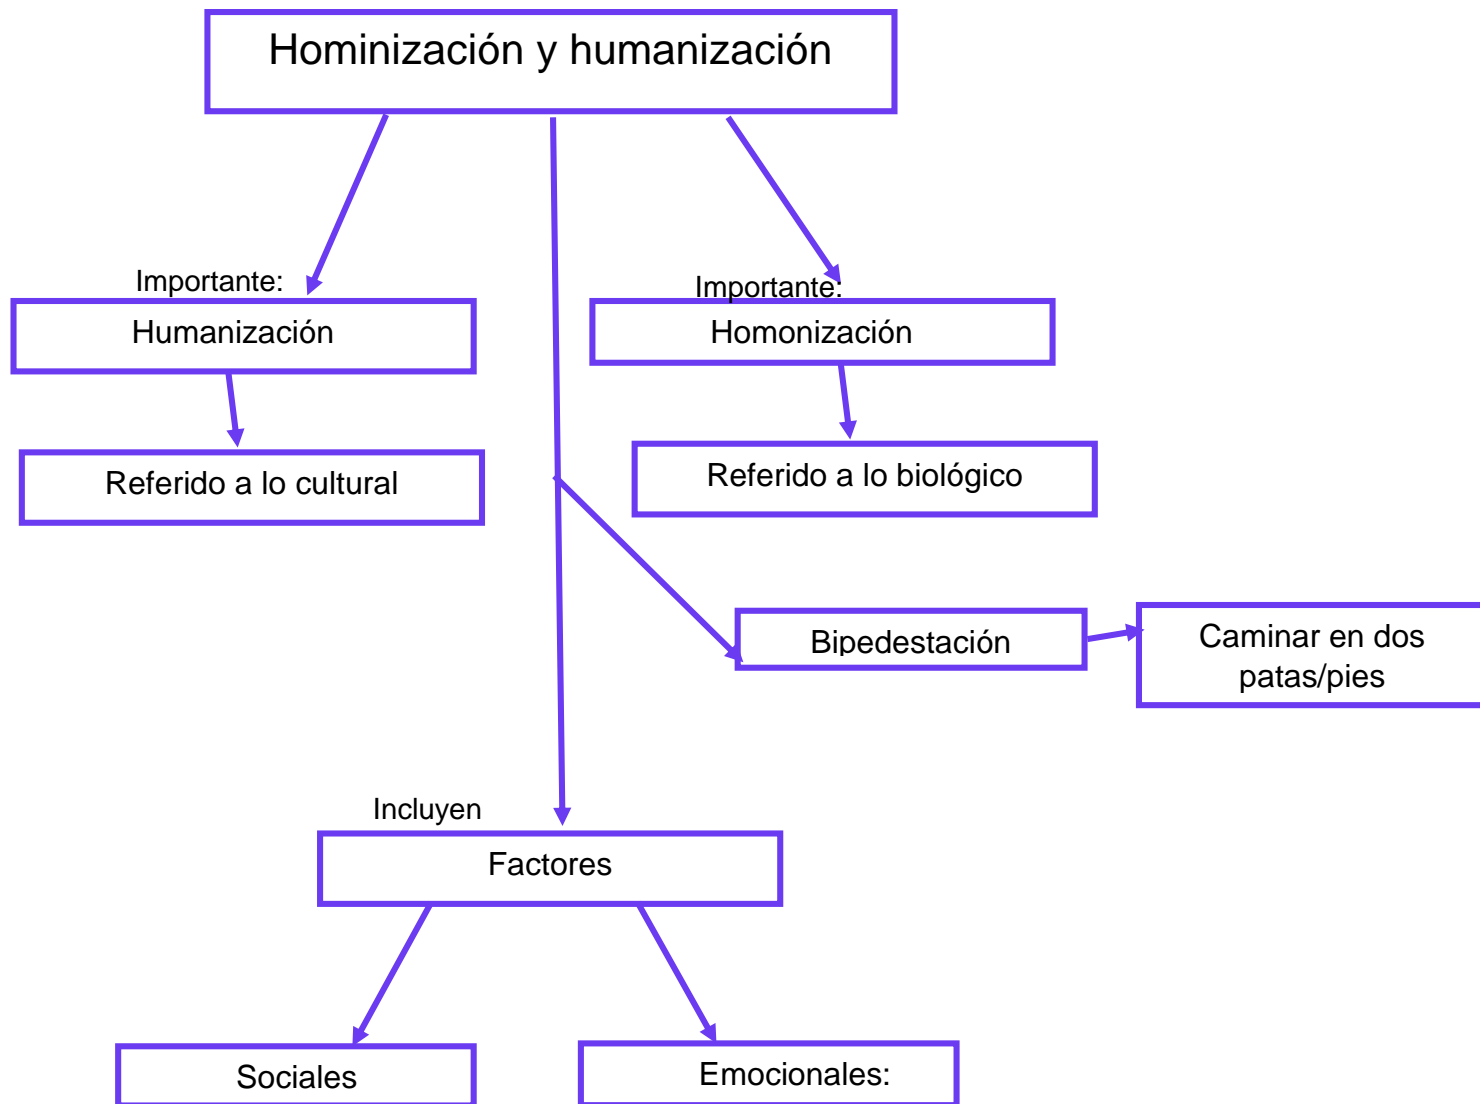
Hominización y humanización

Importante:

Humanización

Referido a lo cultural

Importante:

Homonización

Referido a lo biológico

Bipedestación

Caminar en dos patas/pies

Incluyen

Factores

Sociales

Emocionales: